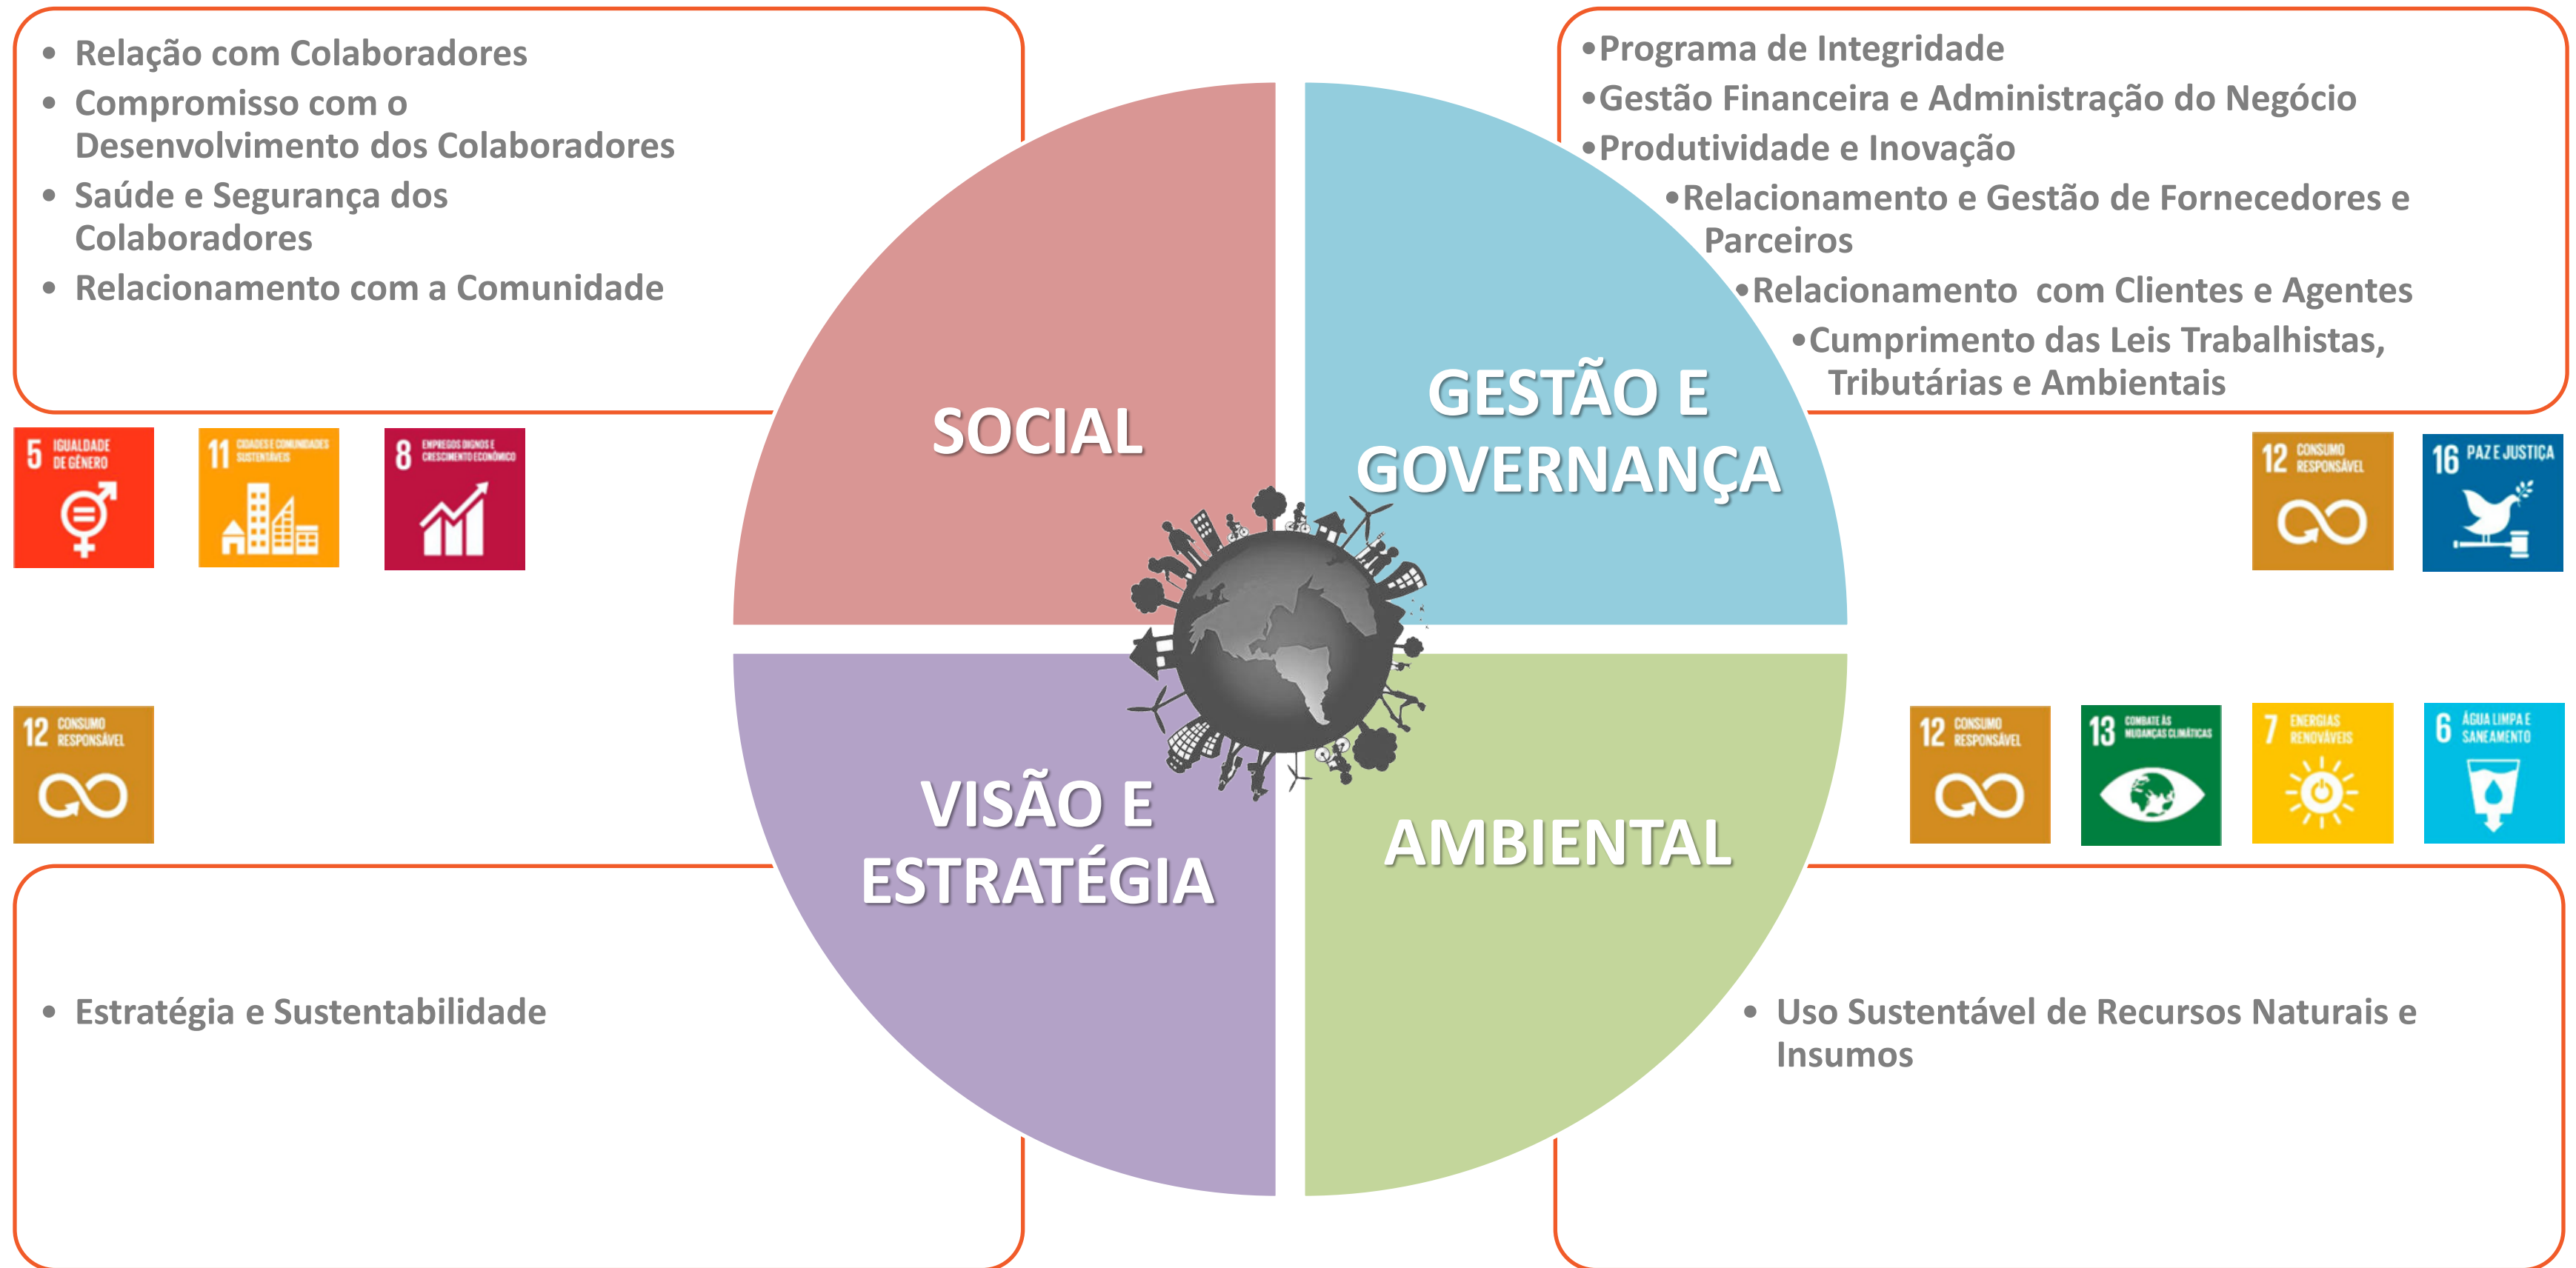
- Relação com Colaboradores
- Compromisso com o Desenvolvimento dos Colaboradores
- Saúde e Segurança dos Colaboradores
- Relacionamento com a Comunidade

5 IGUALDADE DE GÊNERO

11 CIDADES E COMUNIDADES SUSTENTÁVEIS

8 EMPREGOS DIGNOS E CRESCIMENTO ECONÔMICO

12 CONSUMO RESPONSÁVEL

•Programa de Integridade
•Gestão Financeira e Administração do Negócio
•Produtividade e Inovação
•Relacionamento e Gestão de Fornecedores e Parceiros
•Relacionamento com Clientes e Agentes
•Cumprimento das Leis Trabalhistas, Tributárias e Ambientais

12 CONSUMO RESPONSÁVEL

16 PAZ E JUSTIÇA

SOCIAL

GESTÃO E GOVERNANÇA

VISÃO E ESTRATÉGIA

AMBIENTAL

12 CONSUMO RESPONSÁVEL

13 COMBATE ÀS MUDANÇAS CLIMÁTICAS

7 ENERGIAS RENOVÁVEIS

6 ÁGUA LIMPA E SANEAMENTO

- Estratégia e Sustentabilidade

- Uso Sustentável de Recursos Naturais e Insumos